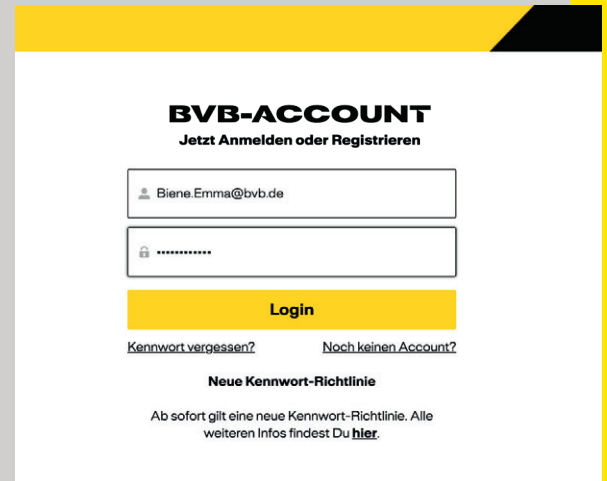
BVB-ACCOUNT

Jetzt Anmelden oder Registrieren

Biene.Emma@bvb.de

••••••••••••

Login

Kennwort vergessen?

Noch keinen Account?

Neue Kennwort-Richtlinie

Ab sofort gilt eine neue Kennwort-Richtlinie. Alle weiteren Infos findest Du hier.